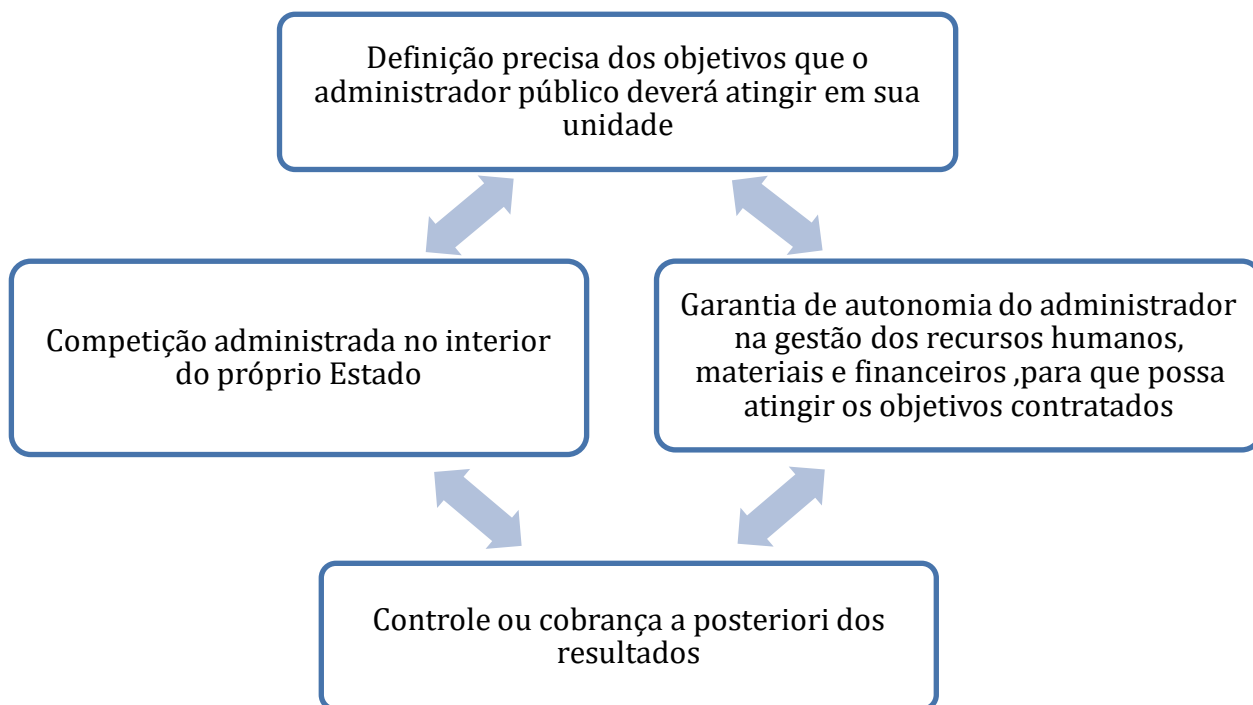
Definição precisa dos objetivos que o administrador público deverá atingir em sua unidade

Competição administrada no interior do próprio Estado

Garantia de autonomia do administrador na gestão dos recursos humanos, materiais e financeiros ,para que possa atingir os objetivos contratados

Controle ou cobrança a posteriori dos resultados